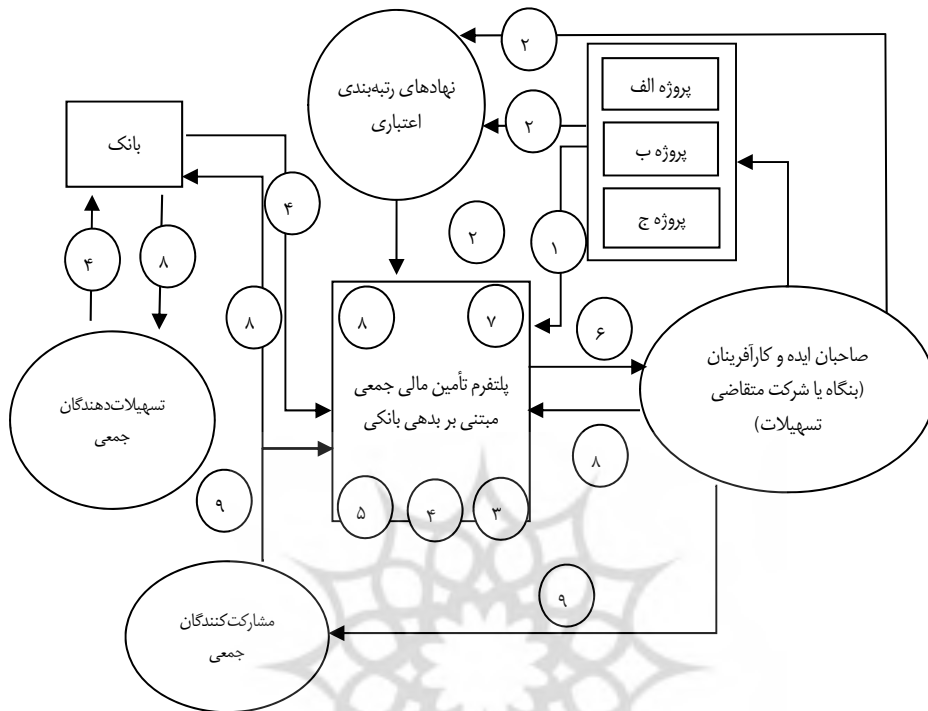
۲

نهادهای رتبه‌بندی اعتباری

۲

پروژه الف

پروژه ب

پروژه ج

بانک

۴

۲

۱

۴

۸

۸

۸

۷

۶

تسهیلات‌دهندگان جمعی

پلتفرم تأمین مالی جمعی مبتنی بر بدهی بانکی

صاحبان ایده و کارآفرینان (بنگاه یا شرکت متقاضی تسهیلات)

۸

۹

۵

۴

۳

۹

مشارکت‌کنندگان جمعی